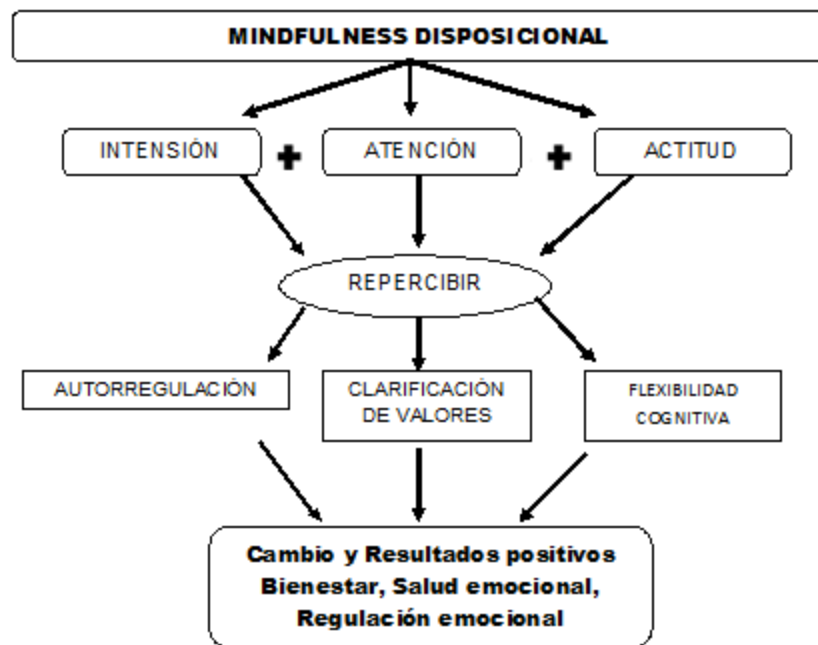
MINDFULNESS DISPOSICIONAL

INTENSIÓN + ATENCIÓN + ACTITUD

REPERCIBIR

AUTORREGULACIÓN

CLARIFICACIÓN DE VALORES

FLEXIBILIDAD COGNITIVA

Cambio y Resultados positivos Bienestar, Salud emocional, Regulación emocional